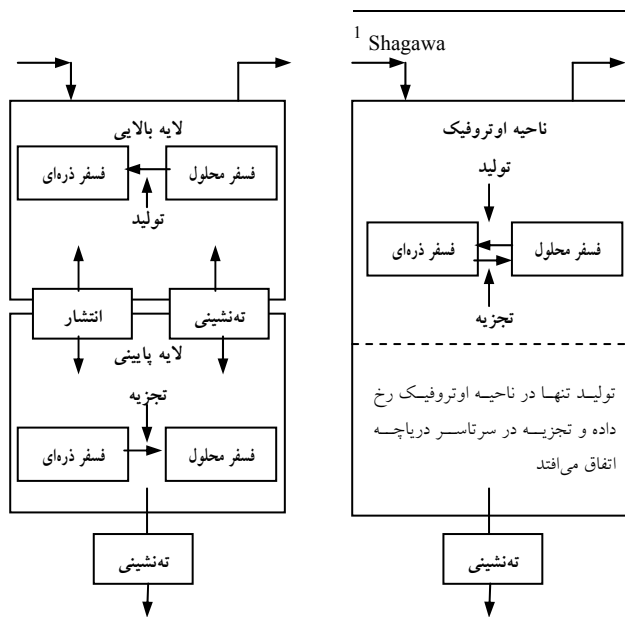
$^1$ Shagawa

ناحیه اوتروفیک

تولید

فسفر محلول

فسفر ذره‌ای

تجزیه

تولید تنها در ناحیه اوتروفیک رخ داده و تجزیه در سرتاسر دریاچه اتفاق می‌افتد

ته‌نشینی

لایه بالایی

فسفر محلول

فسفر ذره‌ای

تولید

انتشار

ته‌نشینی

لایه پایینی

تجزیه

فسفر ذره‌ای

فسفر محلول

ته‌نشینی